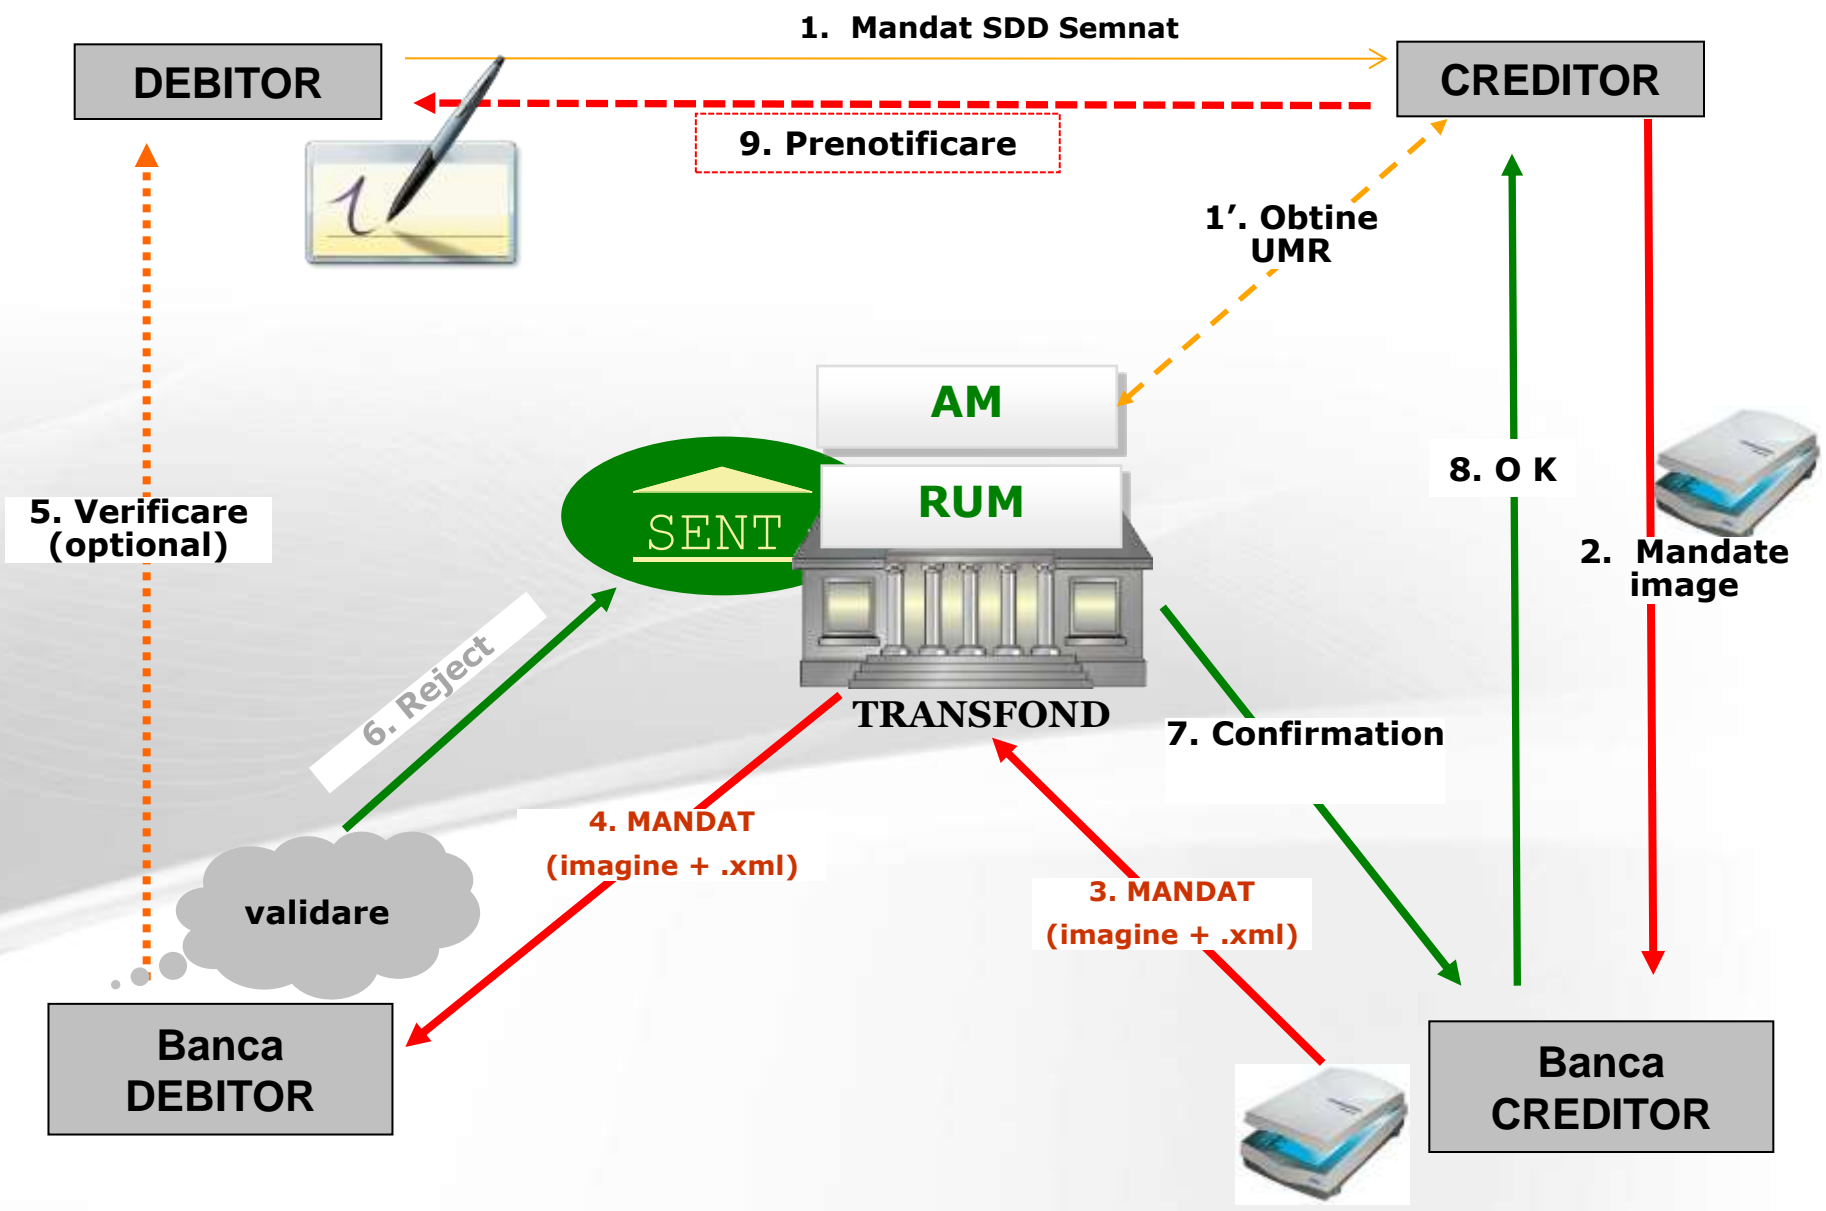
1. Mandat SDD Semnat

DEBITOR

CREDITOR

9. Prenotificare

1'. Obtine UMR

AM

RUM

SENT

TRANSFOND

8. O K

2. Mandate image

5. Verificare (optional)

6. Reject

7. Confirmation

4. MANDAT (imagine + .xml)

3. MANDAT (imagine + .xml)

validare

Banca DEBITOR

Banca CREDITOR